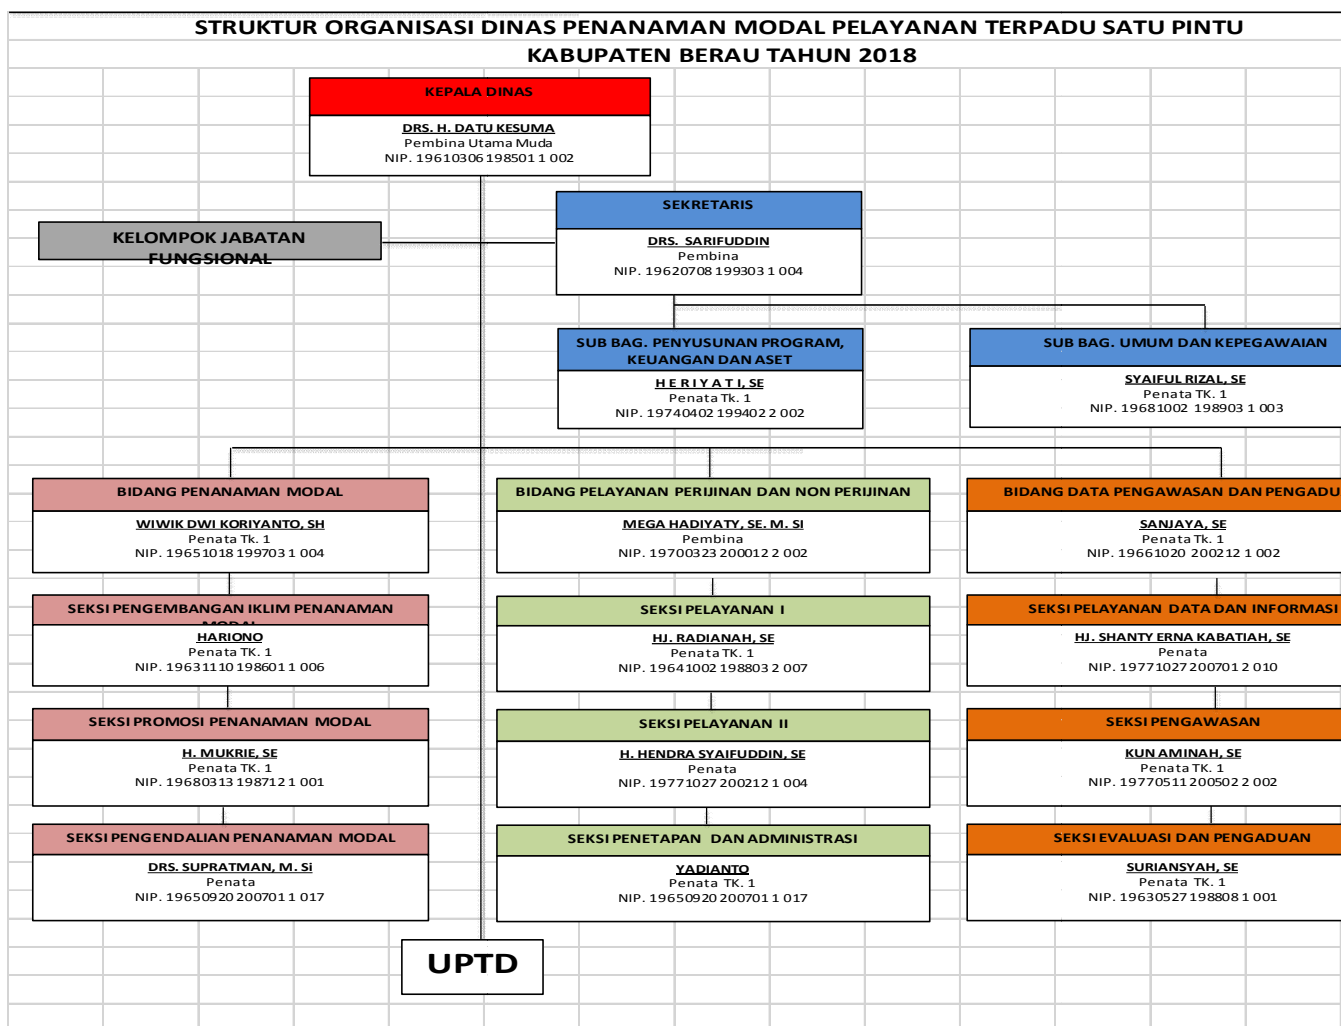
STRUKTUR ORGANISASI DINAS PENANAMAN MODAL PELAYANAN TERPADU SATU PINTU
KABUPATEN BERAU TAHUN 2018

KEPALA DINAS
DRS. H. DATU KESUMA
Pembina Utama Muda
NIP. 19610306 198501 1 002

KELOMPOK JABATAN FUNGSIONAL

SEKRETARIS
DRS. SARIFUDDIN
Pembina
NIP. 19620708 199303 1 004

SUB BAG. PENYUSUNAN PROGRAM, KEUANGAN DAN ASET
H E R I Y A T I, SE
Penata Tk. 1
NIP. 19740402 199402 2 002

SUB BAG. UMUM DAN KEPEGAWAIAN
SYAIFUL RIZAL, SE
Penata TK. 1
NIP. 19681002 198903 1 003

BIDANG PENANAMAN MODAL
WIWIK DWI KORIYANTO, SH
Penata Tk. 1
NIP. 19651018 199703 1 004

SEKSI PENGEMBANGAN IKLIM PENANAMAN MODAL
HARIONO
Penata TK. 1
NIP. 19631110 198601 1 006

SEKSI PROMOSI PENANAMAN MODAL
H. MUKRIE, SE
Penata TK. 1
NIP. 19680313 198712 1 001

SEKSI PENGENDALIAN PENANAMAN MODAL
DRS. SUPRATMAN, M. Si
Penata
NIP. 19650920 200701 1 017

BIDANG PELAYANAN PERIJINAN DAN NON PERIJINAN
MEGA HADIYATY, SE. M. SI
Pembina
NIP. 19700323 200012 2 002

SEKSI PELAYANAN I
HJ. RADIANAH, SE
Penata TK. 1
NIP. 19641002 198803 2 007

SEKSI PELAYANAN II
H. HENDRA SYAIFUDDIN, SE
Penata
NIP. 19771027 200212 1 004

SEKSI PENETAPAN DAN ADMINISTRASI
YADIANTO
Penata TK. 1
NIP. 19650920 200701 1 017

BIDANG DATA PENGAWASAN DAN PENGADU
SANJAYA, SE
Penata Tk. 1
NIP. 19661020 200212 1 002

SEKSI PELAYANAN DATA DAN INFORMASI
HJ. SHANTY ERNA KABATIAH, SE
Penata
NIP. 19771027 200701 2 010

SEKSI PENGAWASAN
KUN AMINAH, SE
Penata TK. 1
NIP. 19770511 200502 2 002

SEKSI EVALUASI DAN PENGADUAN
SURIANSYAH, SE
Penata TK. 1
NIP. 19630527 198808 1 001

UPTD